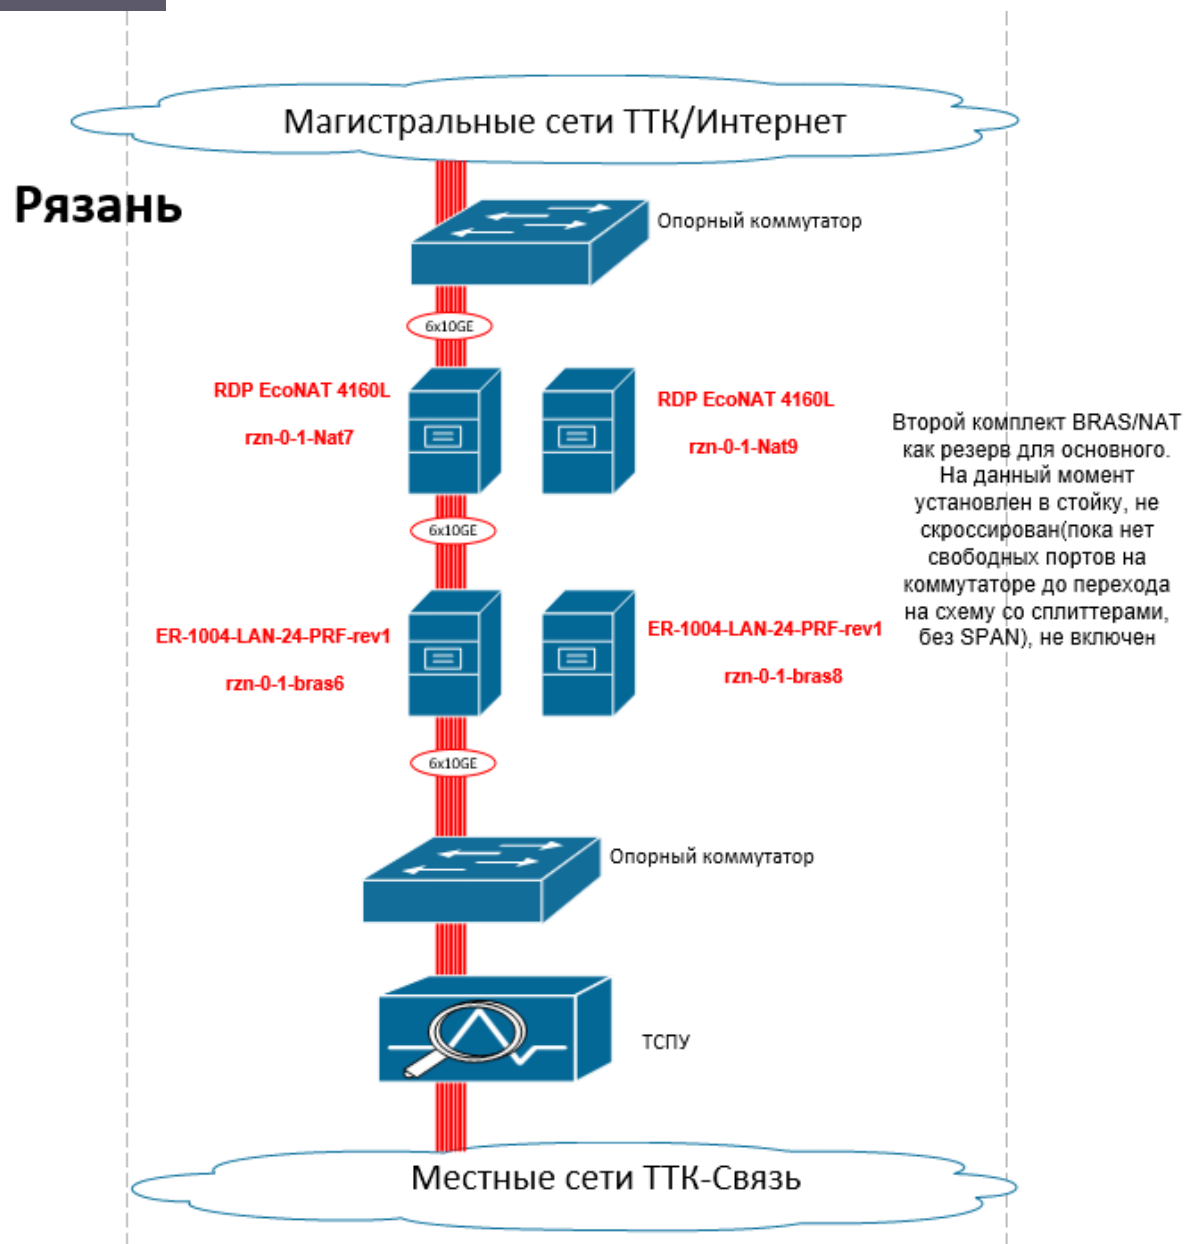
Магистральные сети ТТК/Интернет

Рязань

Опорный коммутатор

6x10GE

RDP EcoNAT 4160L

rzn-0-1-Nat7

RDP EcoNAT 4160L

rzn-0-1-Nat9

Второй комплект BRAS/NAT как резерв для основного. На данный момент установлен в стойку, не скроссирован(пока нет свободных портов на коммутаторе до перехода на схему со сплиттерами, без SPAN), не включен

6x10GE

ER-1004-LAN-24-PRF-rev1

rzn-0-1-bras6

ER-1004-LAN-24-PRF-rev1

rzn-0-1-bras8

6x10GE

Опорный коммутатор

ТСПУ

Местные сети ТТК-Связь